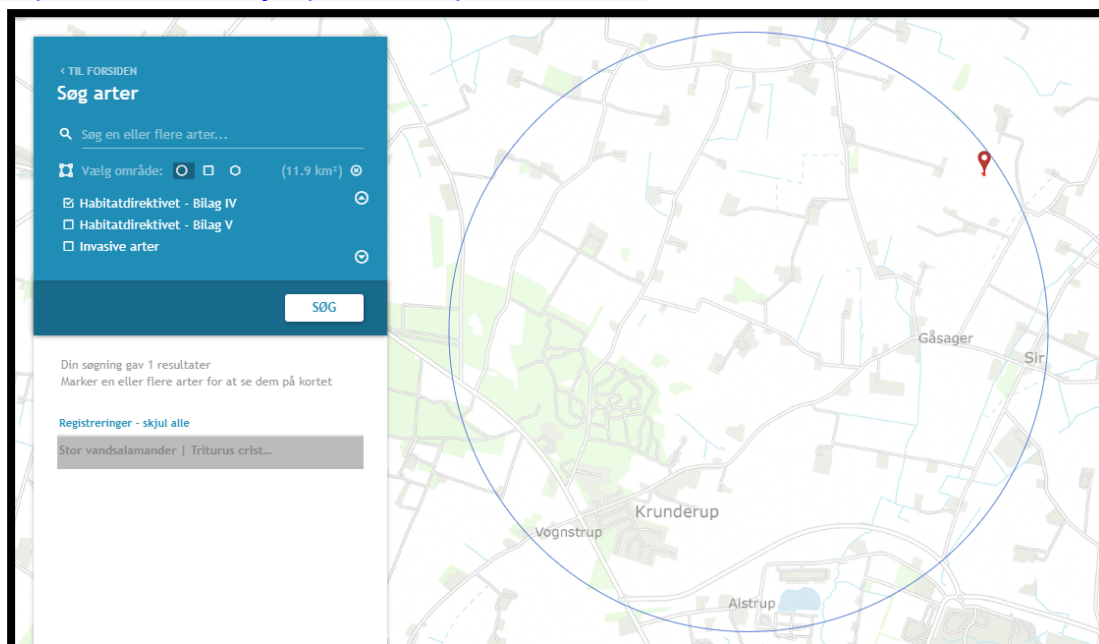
< TIL FORSIDEN
Søg arter

Søg en eller flere arter...

Vælg område: (11.9 km²)

☑ Habitatdirektivet - Bilag IV
☐ Habitatdirektivet - Bilag V
☐ Invasive arter

SØG

Din søgning gav 1 resultater
Marker en eller flere arter for at se dem på kortet

Registreringer - skjul alle

Stor vandsalamander | Triturus crist...

Gåsager
Sir
Krunderup
Vognstrup
Alstrup